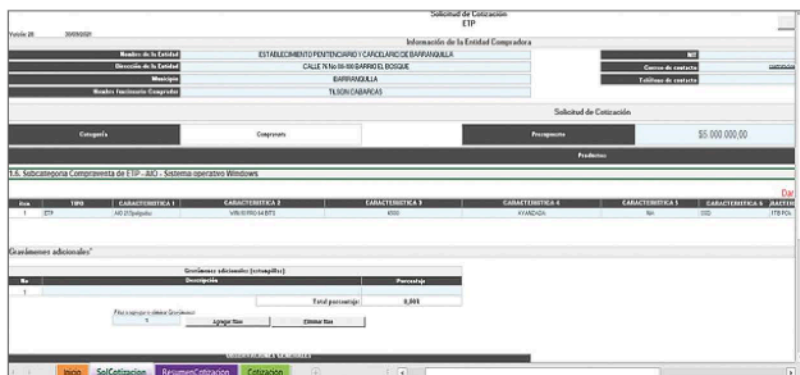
Solicitud de Cotización
ETP

Versión 28 30/09/2021

Información de la Entidad Compradora

| Nombre de la Entidad | ESTABLECIMIENTO PENITENCIARIO Y CARCELARIO DE BARRANQUILLA | NIT | |
|---|---|---|---|
| Dirección de la Entidad | CALLE 76 No 58-100 BARRIO EL BOSQUE | Correo de contacto | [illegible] |
| Municipio | BARRANQUILLA | Teléfono de contacto | |
| Nombre funcionario Comprador | TILSON CABARCAS | | |

Solicitud de Cotización

| Categoría | Compraventa | | Presupuesto | $5.000.000,00 |
|---|---|---|---|---|

Productos

1.6. Subcategoría Compraventa de ETP - AIO - Sistema operativo Windows

Dar

| Ítem | TIPO | CARACTERÍSTICA 1 | CARACTERÍSTICA 2 | CARACTERÍSTICA 3 | CARACTERÍSTICA 4 | CARACTERÍSTICA 5 | CARACTERÍSTICA 6 | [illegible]ACTER |
|---|---|---|---|---|---|---|---|---|
| 1 | ETP | AIO 21,5pulgadas | WIN 10 PRO 64 BITS | 4500 | AVANZADA | NA | SSD | 1TB PCIe |

Gravámenes adicionales*

Gravámenes adicionales (estampillas)

| No | Descripción | Porcentaje |
|---|---|---|
| 1 | | |
| | Total porcentaje | 0,00% |

Filas a agregar o eliminar Gravámenes
1
Agregar filas
Eliminar filas

OBSERVACIONES GENERALES

Inicio SolCotizacion ResumenCotizacion Cotizacion